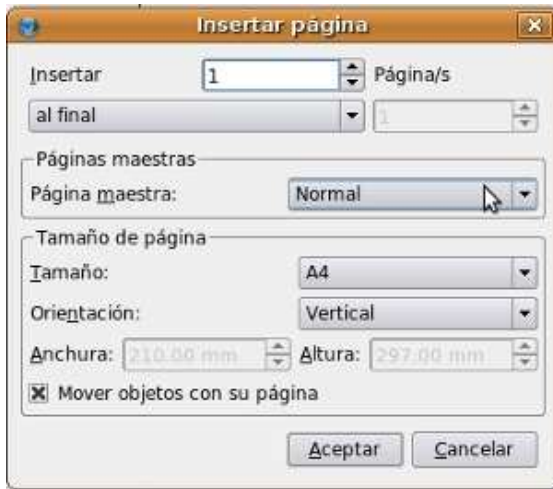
Insertar página

Insertar 1 Página/s

al final 1

Páginas maestras

Página maestra: Normal

Tamaño de página

Tamaño: A4

Orientación: Vertical

Anchura: 210,00 mm Altura: 297,00 mm

Mover objetos con su página

Aceptar Cancelar